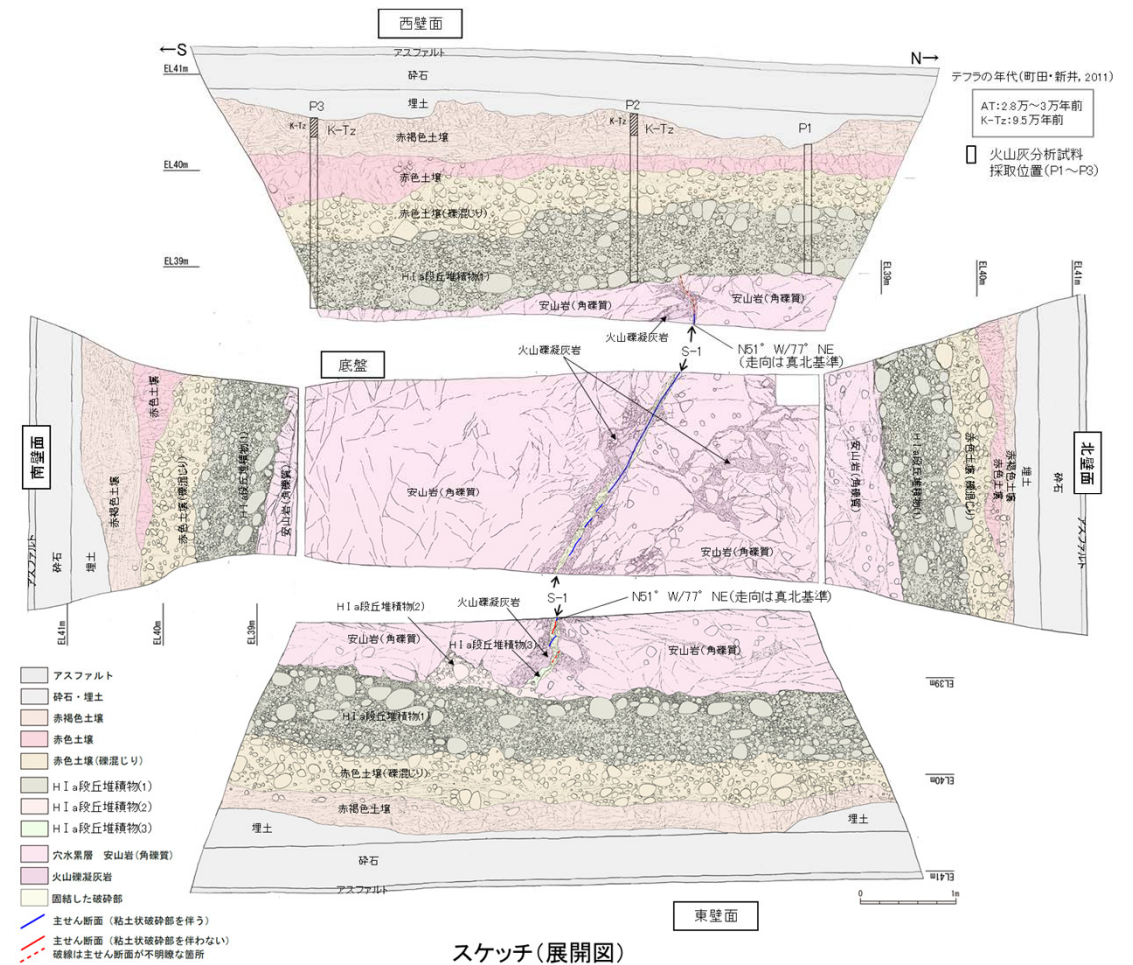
西壁面

←S

N→

アスファルト

EL41m

砕石

テフラの年代(町田・新井, 2011)

AT:2.8万～3万年前
K-Tz:9.5万年前

火山灰分析試料
採取位置(P1～P3)

埋土

P3

P2

P1

K-Tz

K-Tz

K-Tz

K-Tz

赤褐色土壌

EL40m

赤色土壌

赤色土壌(礫混じり)

EL39m

HⅠa段丘堆積物(1)

EL39m

EL40m

EL41m

安山岩(角礫質)

安山岩(角礫質)

火山礫凝灰岩

N51°W/77°NE
(走向は真北基準)

S-1

底盤

火山礫凝灰岩

南壁面

赤色土壌

赤褐色土壌

赤色土壌(礫混じり)

HⅠa段丘堆積物(1)

安山岩(角礫質)

アスファルト

砕石

埋土

安山岩(角礫質)

安山岩(角礫質)

北壁面

安山岩(角礫質)

HⅠa段丘堆積物(1)

赤色土壌(礫混じり)

赤色土壌

赤褐色土壌

埋土

砕石

アスファルト

S-1

N51°W/77°NE(走向は真北基準)

EL41m

EL40m

EL39m

HⅠa段丘堆積物(2)

火山礫凝灰岩

安山岩(角礫質)

HⅠa段丘堆積物(3)

安山岩(角礫質)

EL39m

HⅠa段丘堆積物(1)

赤色土壌(礫混じり)

EL40m

赤褐色土壌

埋土

埋土

砕石

EL41m

アスファルト

0

1m

アスファルト
砕石・埋土
赤褐色土壌
赤色土壌
赤色土壌(礫混じり)
HⅠa段丘堆積物(1)
HⅠa段丘堆積物(2)
HⅠa段丘堆積物(3)
穴水累層 安山岩(角礫質)
火山礫凝灰岩
固結した破砕部
主せん断面(粘土状破砕部を伴う)
主せん断面(粘土状破砕部を伴わない)
破線は主せん断面が不明瞭な箇所

東壁面

スケッチ(展開図)